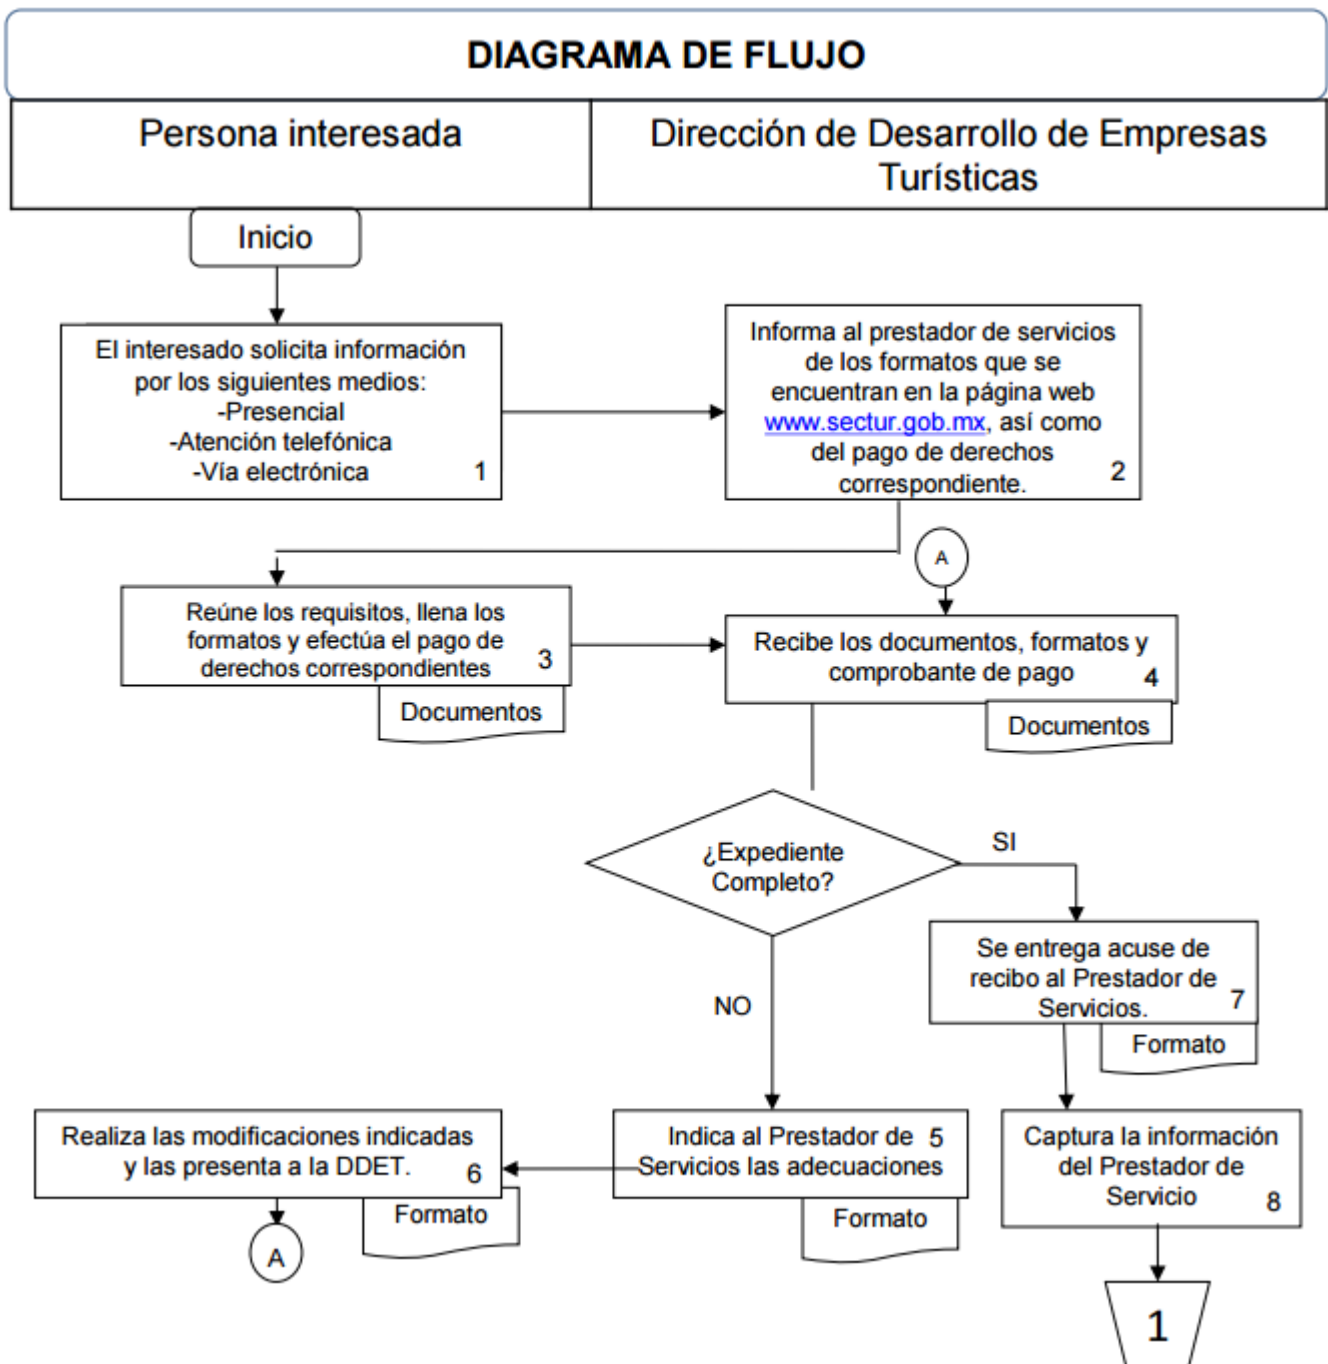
DIAGRAMA DE FLUJO

Persona interesada

Dirección de Desarrollo de Empresas Turísticas

Inicio

El interesado solicita información por los siguientes medios:
-Presencial
-Atención telefónica
-Vía electrónica 1

Informa al prestador de servicios de los formatos que se encuentran en la página web www.sectur.gob.mx, así como del pago de derechos correspondiente. 2

A

Reúne los requisitos, llena los formatos y efectúa el pago de derechos correspondientes 3

Documentos

Recibe los documentos, formatos y comprobante de pago 4

Documentos

¿Expediente Completo?

SI

Se entrega acuse de recibo al Prestador de Servicios. 7

Formato

NO

Realiza las modificaciones indicadas y las presenta a la DDET. 6

Formato

A

Indica al Prestador de 5 Servicios las adecuaciones

Formato

Captura la información del Prestador de Servicio 8

1